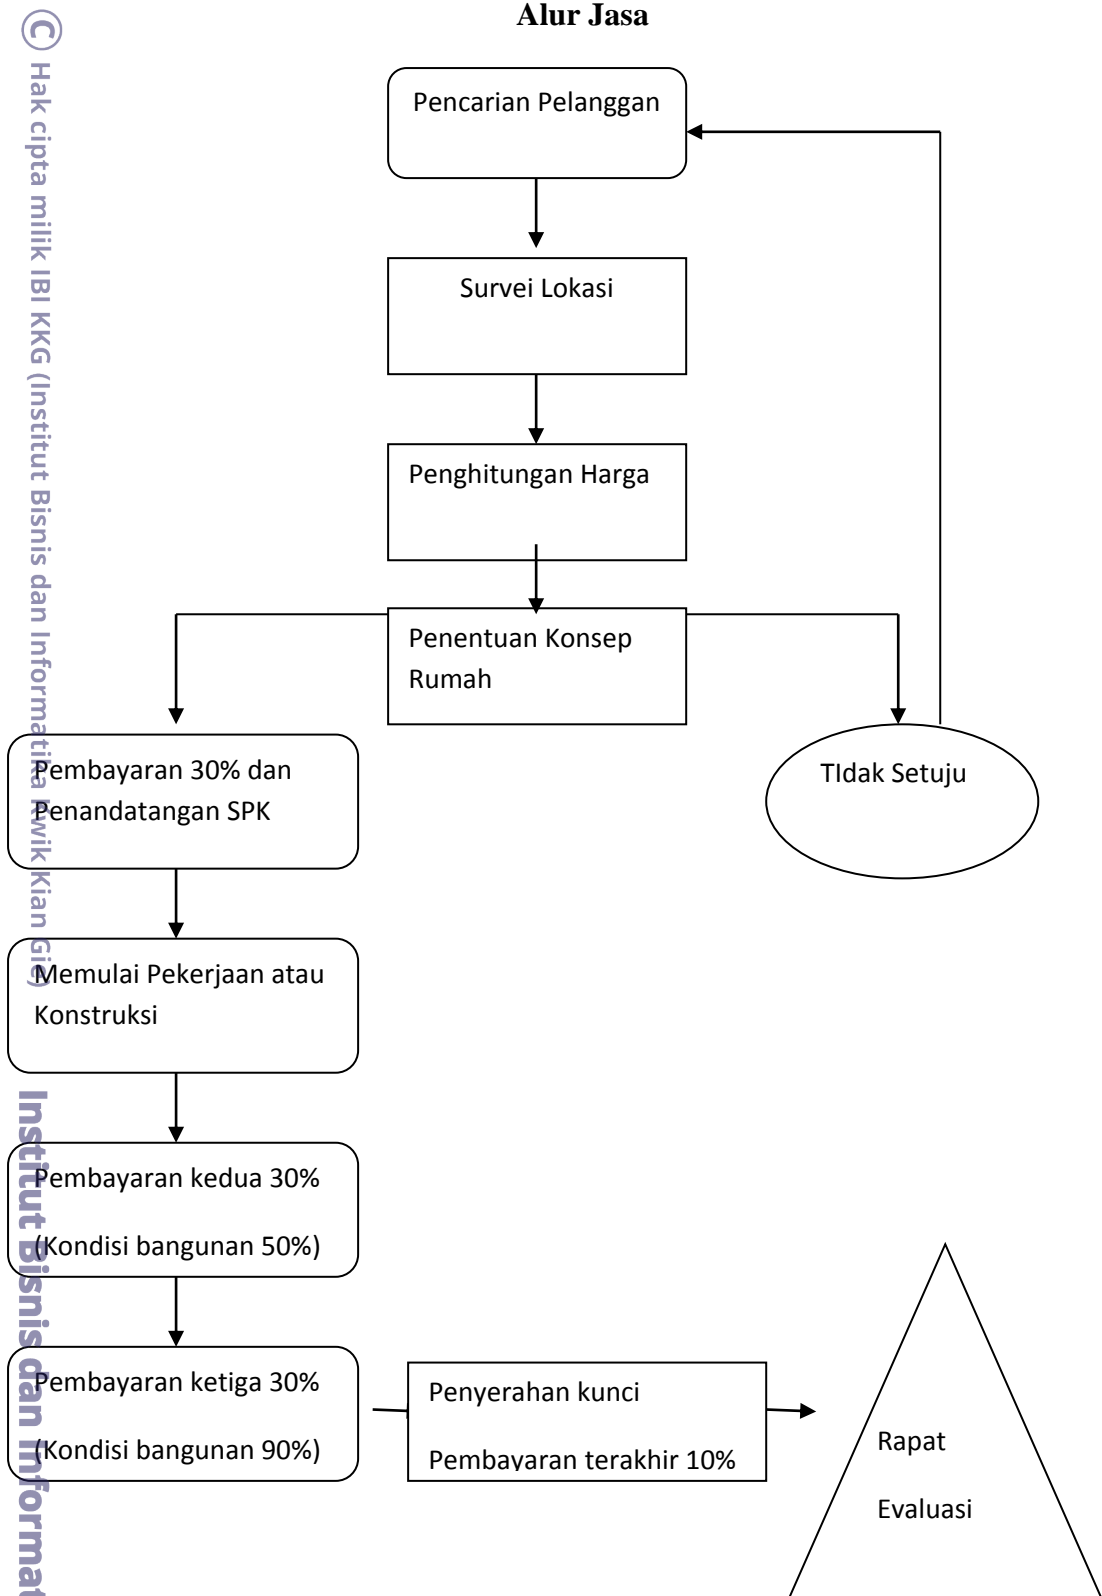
© Hak cipta milik IBI KKG (Institut Bisnis dan Informatika Kwik Kian Gie)

Institut Bisnis dan Informat

Alur Jasa

Pencarian Pelanggan

Survei Lokasi

Penghitungan Harga

Penentuan Konsep Rumah

Pembayaran 30% dan Penandatangan SPK

TIdak Setuju

Memulai Pekerjaan atau Konstruksi

Pembayaran kedua 30%

(Kondisi bangunan 50%)

Pembayaran ketiga 30%

(Kondisi bangunan 90%)

Penyerahan kunci

Pembayaran terakhir 10%

Rapat

Evaluasi